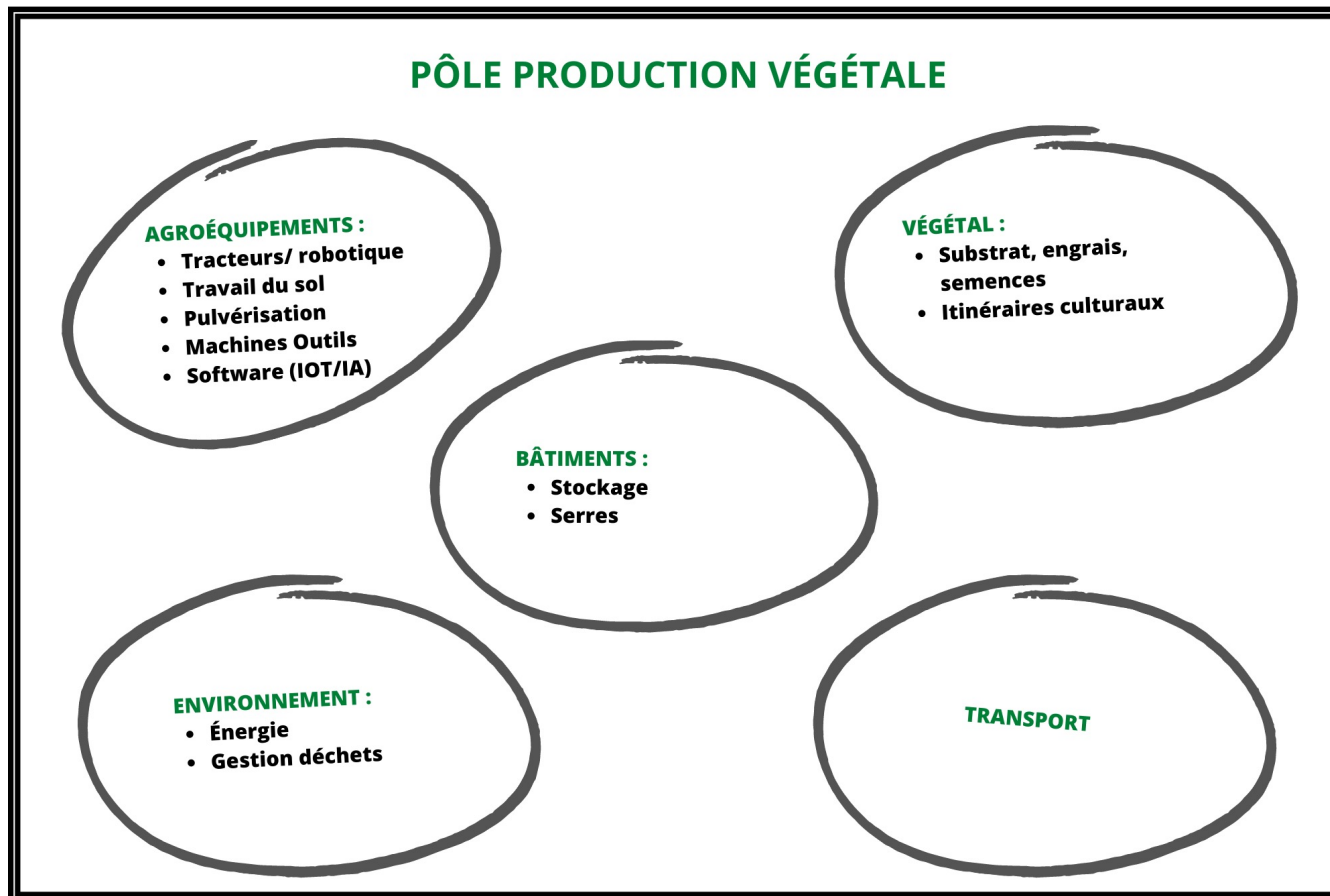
PÔLE PRODUCTION VÉGÉTALE

AGROÉQUIPEMENTS :
- Tracteurs/ robotique
- Travail du sol
- Pulvérisation
- Machines Outils
- Software (IOT/IA)

VÉGÉTAL :
- Substrat, engrais, semences
- Itinéraires culturaux

BÂTIMENTS :
- Stockage
- Serres

ENVIRONNEMENT :
- Énergie
- Gestion déchets

TRANSPORT